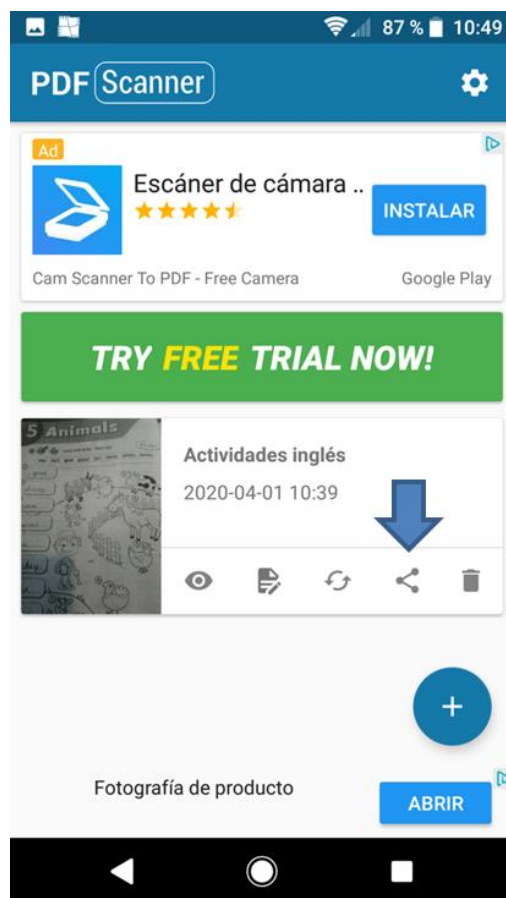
87 % 10:49

PDF Scanner

Ad
Escáner de cámara ..
INSTALAR
Cam Scanner To PDF - Free Camera
Google Play

TRY FREE TRIAL NOW!

5 Animals
Actividades inglés
2020-04-01 10:39

+

Fotografía de producto
ABRIR